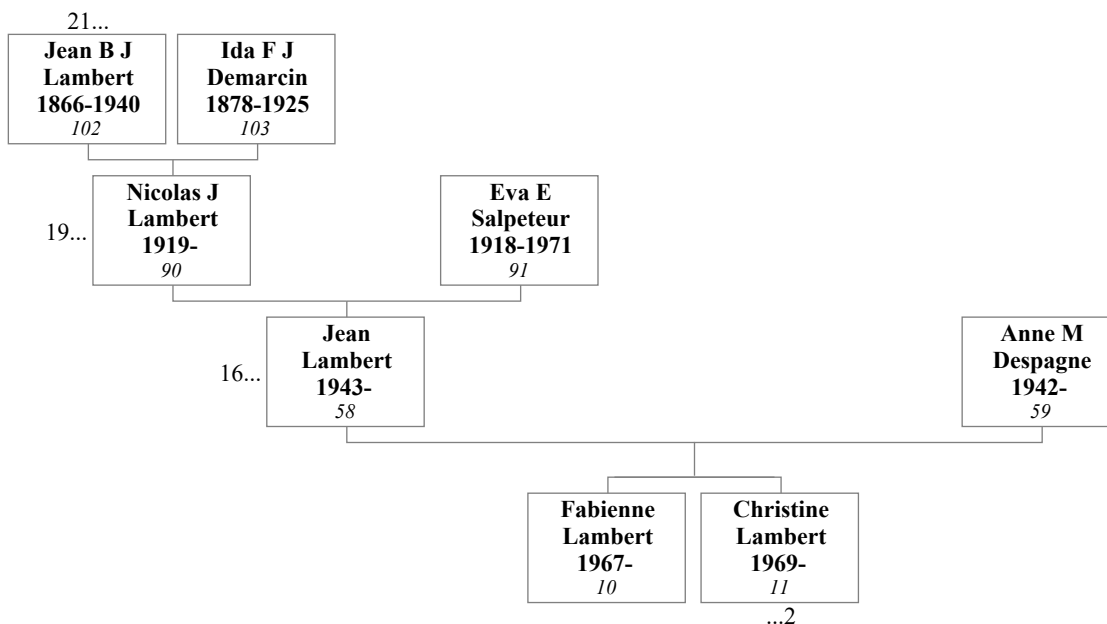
21...

**Jean B J Lambert 1866-1940**
*102*

**Ida F J Demarcin 1878-1925**
*103*

19...

**Nicolas J Lambert 1919-**
*90*

**Eva E Salpeteur 1918-1971**
*91*

16...

**Jean Lambert 1943-**
*58*

**Anne M Despagne 1942-**
*59*

**Fabienne Lambert 1967-**
*10*

**Christine Lambert 1969-**
*11*

...2